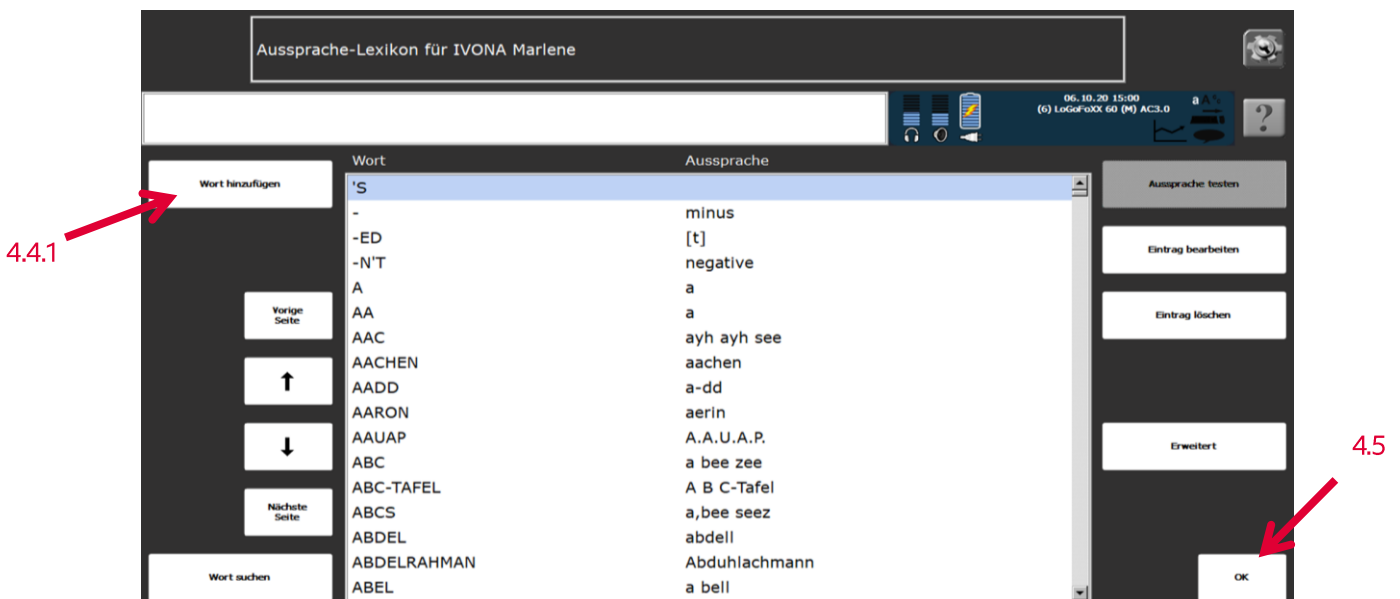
Aussprache-Lexikon für IVONA Marlene

06.10.20 15:00
(6) LoGoFoXX 60 (M) AC3.0

?

Wort hinzufügen

4.4.1

Vorige Seite

Nächste Seite

Wort suchen

| Wort | Aussprache |
|---|---|
| 'S | |
| - | minus |
| -ED | [t] |
| -N'T | negative |
| A | a |
| AA | a |
| AAC | ayh ayh see |
| AACHEN | aachen |
| AADD | a-dd |
| AARON | aerin |
| AAUAP | A.A.U.A.P. |
| ABC | a bee zee |
| ABC-TAFEL | A B C-Tafel |
| ABCS | a,bee seez |
| ABDEL | abdell |
| ABDELRAHMAN | Abduhlachmann |
| ABEL | a bell |

Aussprache testen

Eintrag bearbeiten

Eintrag löschen

Erweitert

4.5

OK